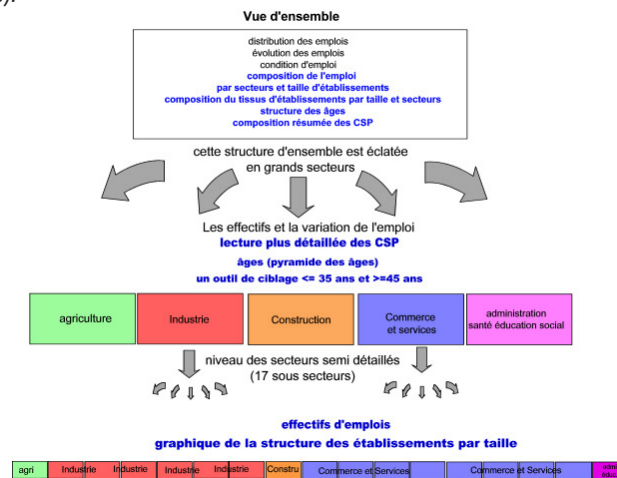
Vue d'ensemble

distribution des emplois
évolution des emplois
condition d'emploi
composition de l'emploi
par secteurs et taille d'établissements
composition du tissus d'établissements par taille et secteurs
structure des âges
composition résumée des CSP

cette structure d'ensemble est éclatée en grands secteurs

Les effectifs et la variation de l'emploi
lecture plus détaillée des CSP
âges (pyramide des âges)
un outil de ciblage <= 35 ans et >=45 ans

agriculture

Industrie

Construction

Commerce et services

administration santé éducation social

niveau des secteurs semi détaillés (17 sous secteurs)

effectifs d'emplois
graphique de la structure des établissements par taille

agri | Industrie | Industrie | Industrie | Industrie | Constru | Commerce et Services | Commerce et Services | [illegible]